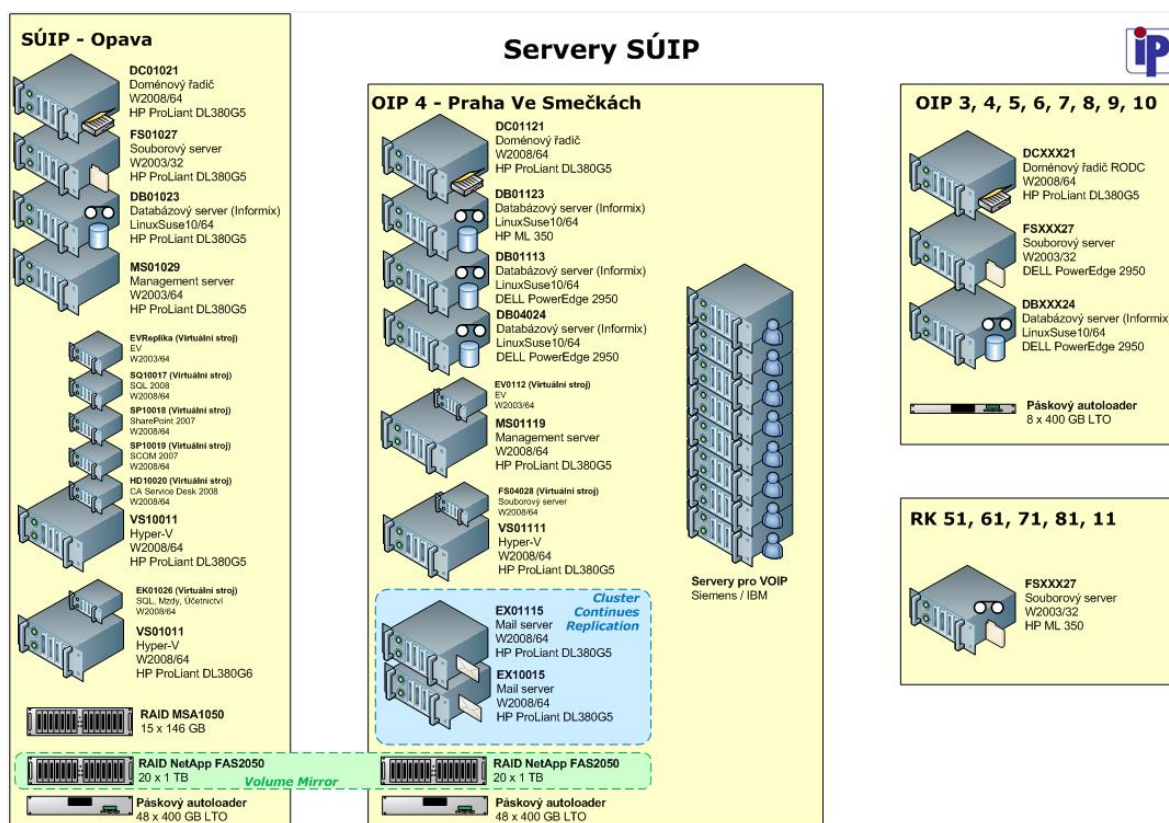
Servery SÚIP

SÚIP - Opava

DC01021
Doménový řadič
W2008/64
HP ProLiant DL380G5

FS01027
Souborový server
W2003/32
HP ProLiant DL380G5

DB01023
Databázový server (Informix)
LinuxSuse10/64
HP ProLiant DL380G5

MS01029
Management server
W2003/64
HP ProLiant DL380G5

EVReplika (Virtuální stroj)
EV
W2003/64

SQ10017 (Virtuální stroj)
SQL 2008
W2008/64

SP10018 (Virtuální stroj)
SharePoint 2007
W2008/64

SP10019 (Virtuální stroj)
SCOM 2007
W2008/64

HD10020 (Virtuální stroj)
CA Service Desk 2008
W2008/64

VS10011
Hyper-V
W2008/64
HP ProLiant DL380G5

EK01026 (Virtuální stroj)
SQL, Mzdy, Účetnictví
W2008/64

VS01011
Hyper-V
W2008/64
HP ProLiant DL380G6

RAID MSA1050
15 x 146 GB

RAID NetApp FAS2050
20 x 1 TB

Volume Mirror

Páskový autoloader
48 x 400 GB LTO

OIP 4 - Praha Ve Smečkách

DC01121
Doménový řadič
W2008/64
HP ProLiant DL380G5

DB01123
Databázový server (Informix)
LinuxSuse10/64
HP ML 350

DB01113
Databázový server (Informix)
LinuxSuse10/64
DELL PowerEdge 2950

DB04024
Databázový server (Informix)
LinuxSuse10/64
DELL PowerEdge 2950

EV0112 (Virtuální stroj)
EV
W2003/64

MS01119
Management server
W2008/64
HP ProLiant DL380G5

FS04028 (Virtuální stroj)
Souborový server
W2008/64

VS01111
Hyper-V
W2008/64
HP ProLiant DL380G5

Servery pro VOIP
Siemens / IBM

Cluster Continues Replication

EX01115
Mail server
W2008/64
HP ProLiant DL380G5

EX10015
Mail server
W2008/64
HP ProLiant DL380G5

RAID NetApp FAS2050
20 x 1 TB

Páskový autoloader
48 x 400 GB LTO

OIP 3, 4, 5, 6, 7, 8, 9, 10

DCXXX21
Doménový řadič RODC
W2008/64
HP ProLiant DL380G5

FSXXX27
Souborový server
W2003/32
DELL PowerEdge 2950

DBXXX24
Databázový server (Informix
LinuxSuse10/64
DELL PowerEdge 2950

Páskový autoloader
8 x 400 GB LTO

RK 51, 61, 71, 81, 11

FSXXX27
Souborový server
W2003/32
HP ML 350